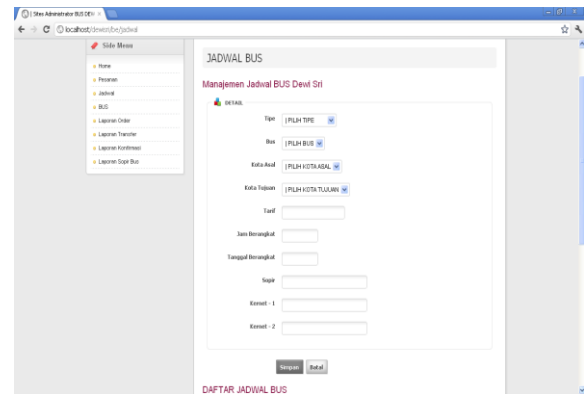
[ Sites Administrator BUS DEW ×

localhost/dewisri/be/jadwal

Side Menu

Home
Pesanan
Jadwal
BUS
Laporan Order
Laporan Transfer
Laporan Konfirmasi
Laporan Sopir Bus

JADWAL BUS

Manajemen Jadwal BUS Dewi Sri

DETAIL

Tipe | PILIH TIPE

Bus | PILIH BUS

Kota Asal | PILIH KOTA ASAL

Kota Tujuan | PILIH KOTA TUJUAN

Tarif

Jam Berangkat

Tanggal Berangkat

Sopir

Kenek - 1

Kenek - 2

Simpan Batal

DAFTAR JADWAL BUS